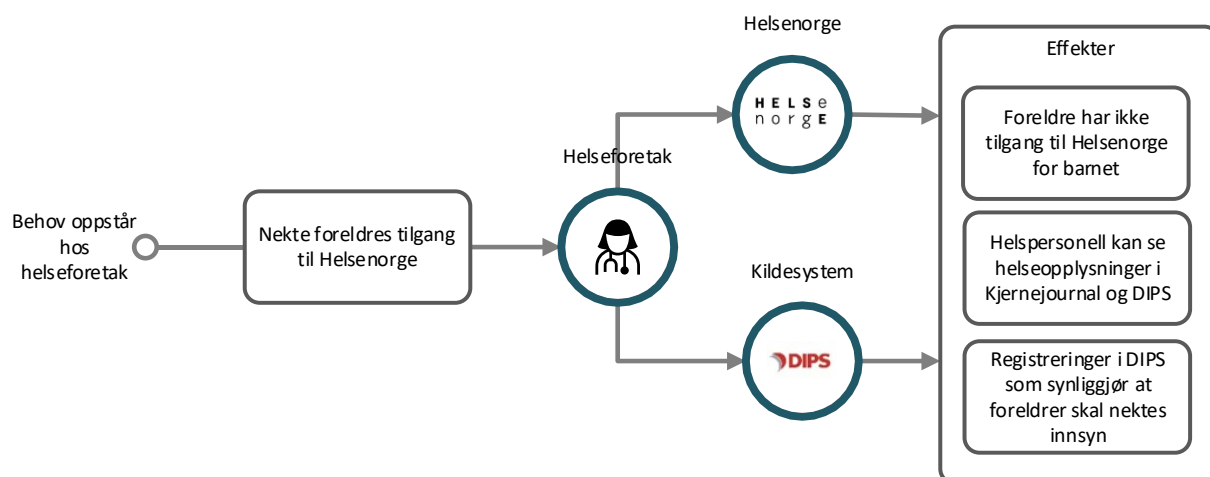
Behov oppstår hos helseforetak

Nekte foreldres tilgang til Helsenorge

Helseforetak

Helsenorge

HELSE
norgE

Kildesystem

DIPS

Effekter

Foreldre har ikke tilgang til Helsenorge for barnet

Helspersonell kan se helseopplysninger i Kjernejournal og DIPS

Registreringer i DIPS som synliggjør at foreldrer skal nektes innsyn